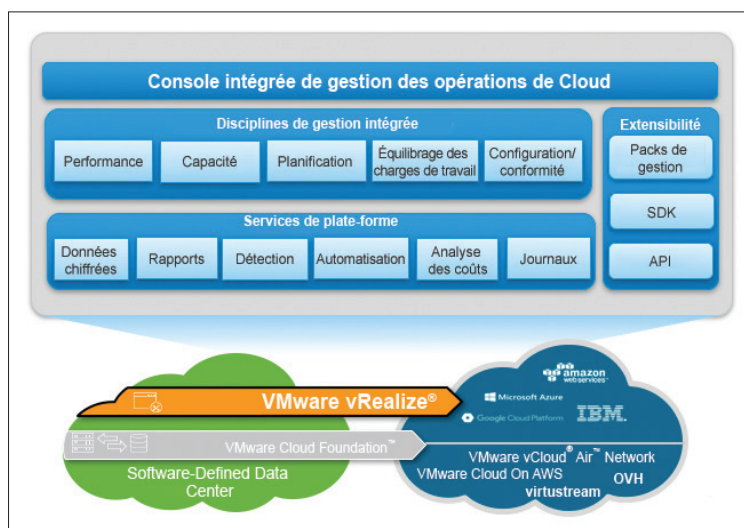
Console intégrée de gestion des opérations de Cloud

Disciplines de gestion intégrée

Performance

Capacité

Planification

Équilibrage des charges de travail

Configuration/ conformité

Services de plate-forme

Données chiffrées

Rapports

Détection

Automatisation

Analyse des coûts

Journaux

Extensibilité

Packs de gestion

SDK

API

VMware vRealize®

VMware Cloud Foundation™

Software-Defined Data Center

amazon web services

Microsoft Azure

Google Cloud Platform

IBM.

VMware vCloud® Air™ Network

VMware Cloud On AWS

OVH

virtustream